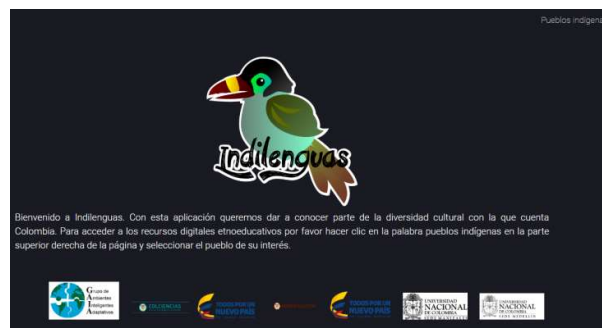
Pueblos indígena

Indilenguas

Bienvenido a Indilenguas. Con esta aplicación queremos dar a conocer parte de la diversidad cultural con la que cuenta Colombia. Para acceder a los recursos digitales etnoeducativos por favor hacer clic en la palabra pueblos indígenas en la parte superior derecha de la página y seleccionar el pueblo de su interés.

Grupo de Ambientes Inteligentes Adaptativos

COLCIENCIAS

TODOS POR UN NUEVO PAÍS

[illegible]

TODOS POR UN NUEVO PAÍS

UNIVERSIDAD NACIONAL DE COLOMBIA

UNIVERSIDAD NACIONAL DE COLOMBIA SEDE MEDELLÍN